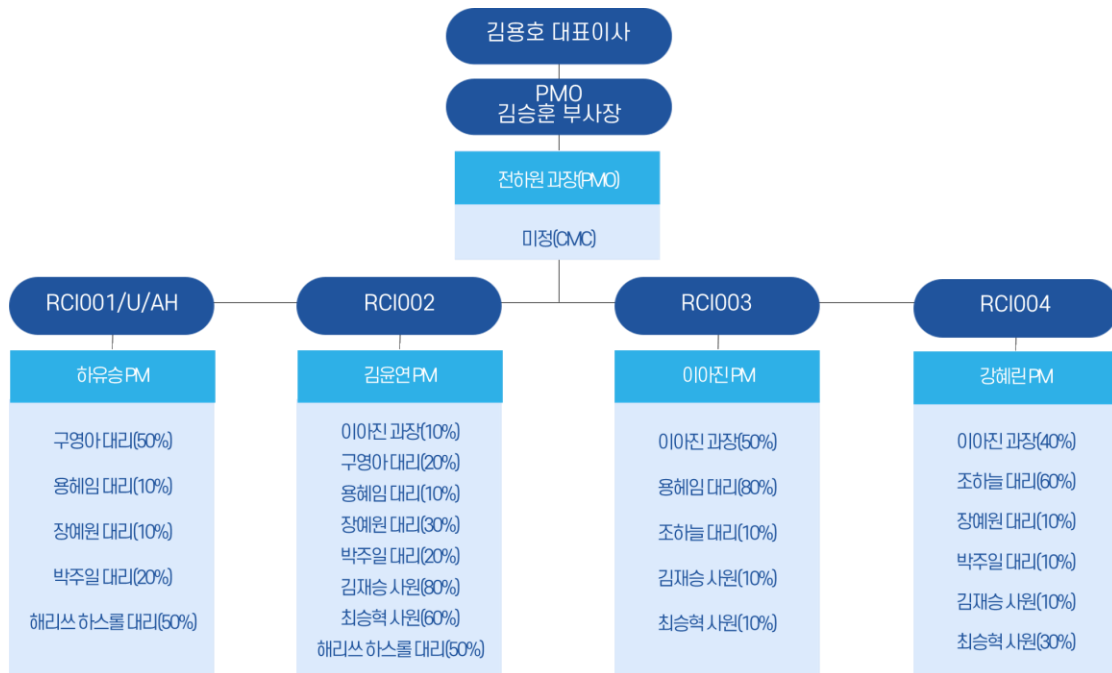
김용호 대표이사

PMO
김승훈 부사장

전하원 과장(PMO)

미정(CMC)

RCI001/U/AH

하유승 PM

구영아 대리(50%)

용혜임 대리(10%)

장예원 대리(10%)

박주일 대리(20%)

해리쓰 하스롤 대리(50%)

RCI002

김윤연 PM

이아진 과장(10%)
구영아 대리(20%)
용혜임 대리(10%)
장예원 대리(30%)
박주일 대리(20%)
김재승 사원(80%)
최승혁 사원(60%)
해리쓰 하스롤 대리(50%)

RCI003

이아진 PM

이아진 과장(50%)

용혜임 대리(80%)

조하늘 대리(10%)

김재승 사원(10%)

최승혁 사원(10%)

RCI004

강혜린 PM

이아진 과장(40%)

조하늘 대리(60%)

장예원 대리(10%)

박주일 대리(10%)

김재승 사원(10%)

최승혁 사원(30%)